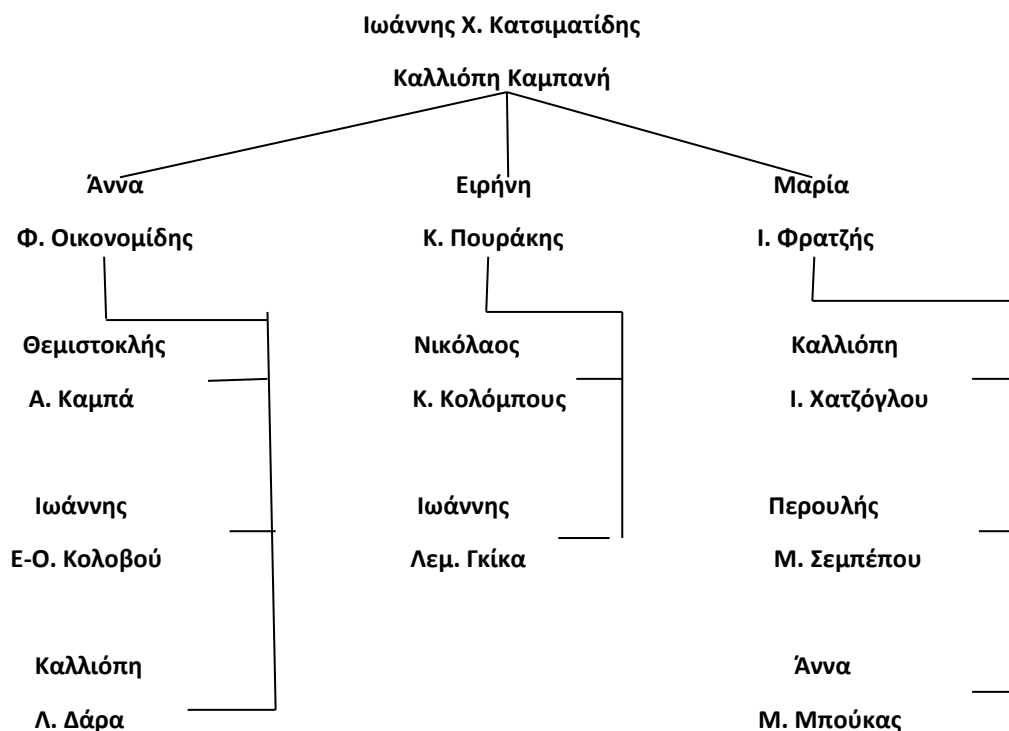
Ιωάννης Χ. Κατσιματίδης

Καλλιόπη Καμπανή

Άννα

Φ. Οικονομίδης

Θεμιστοκλής

Α. Καμπά

Ιωάννης

Ε-Ο. Κολοβού

Καλλιόπη

Λ. Δάρα

Ειρήνη

Κ. Πουράκης

Νικόλαος

Κ. Κολόμπους

Ιωάννης

Λεμ. Γκίκα

Μαρία

Ι. Φρατζής

Καλλιόπη

Ι. Χατζόγλου

Περουλής

Μ. Σεμπέπου

Άννα

Μ. Μπούκας